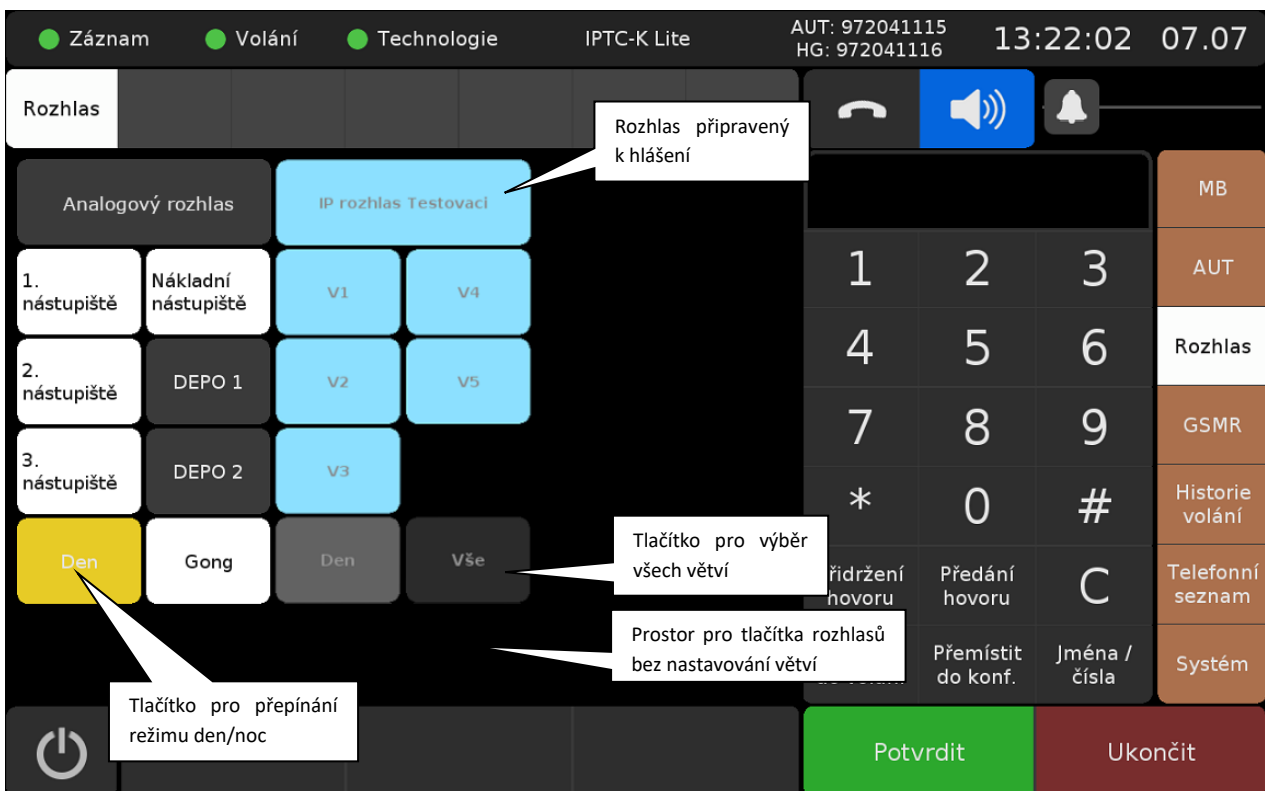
Záznam
Volání
Technologie
IPTC-K Lite
AUT: 972041115
HG: 972041116
13:22:02
07.07

Rozhlas

Rozhlas připravený k hlášení

Analogový rozhlas
IP rozhlas Testovaci

1. nástupiště
Nákladní nástupiště
V1
V4

2. nástupiště
DEPO 1
V2
V5

3. nástupiště
DEPO 2
V3

Den
Gong
Den
Vše

Tlačítko pro výběr všech větví

Prostor pro tlačítka rozhlasů bez nastavování větví

Tlačítko pro přepínání režimu den/noc

1
2
3
4
5
6
7
8
9
*
0
#
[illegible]řidržení hovoru
Předání hovoru
C
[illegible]
Přemístit do konf.
Jména / čísla

MB
AUT
Rozhlas
GSMR
Historie volání
Telefonní seznam
Systém

Potvrdit
Ukončit